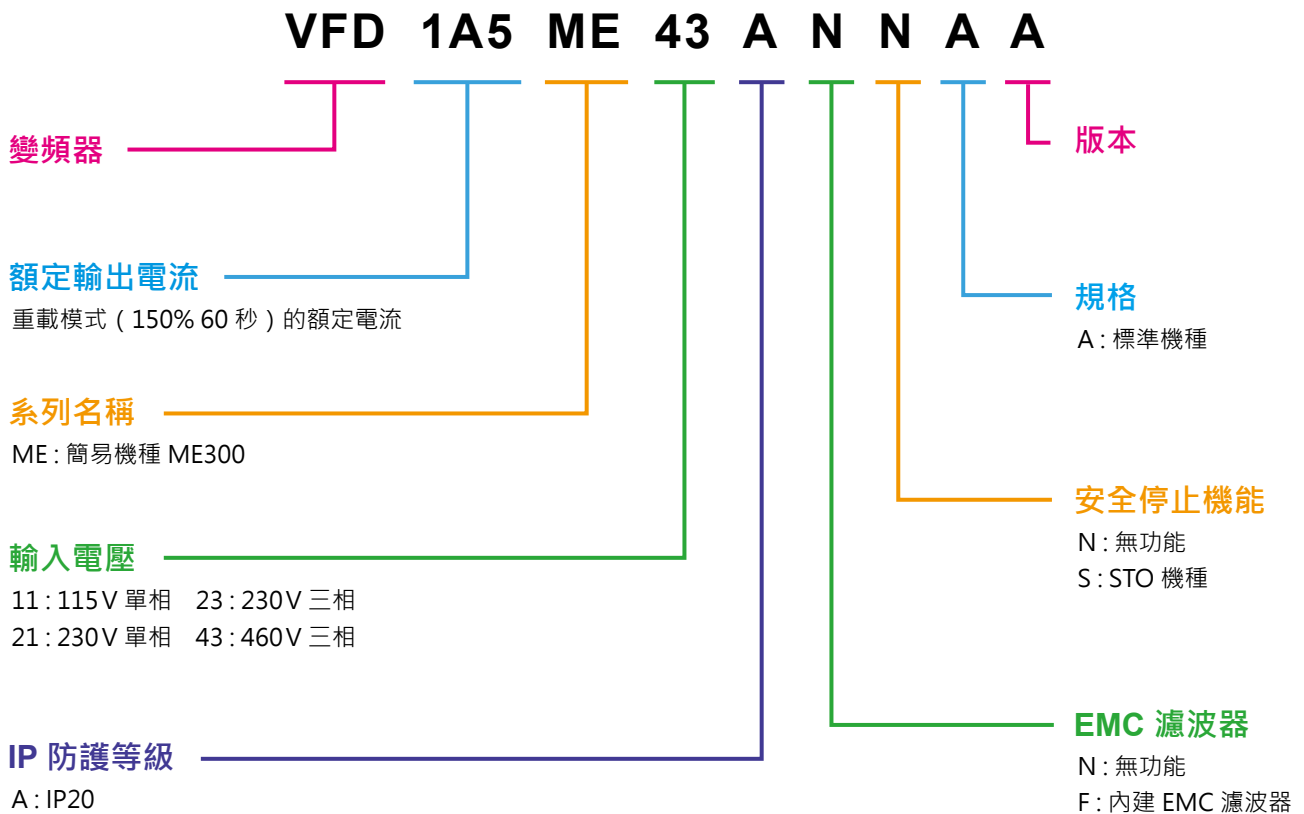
VFD 1A5 ME 43 A N N A A

變頻器

額定輸出電流
重載模式（150% 60 秒）的額定電流

系列名稱
ME : 簡易機種 ME300

輸入電壓
11 : 115V 單相　23 : 230V 三相
21 : 230V 單相　43 : 460V 三相

IP 防護等級
A : IP20

版本

規格
A : 標準機種

安全停止機能
N : 無功能
S : STO 機種

EMC 濾波器
N : 無功能
F : 內建 EMC 濾波器